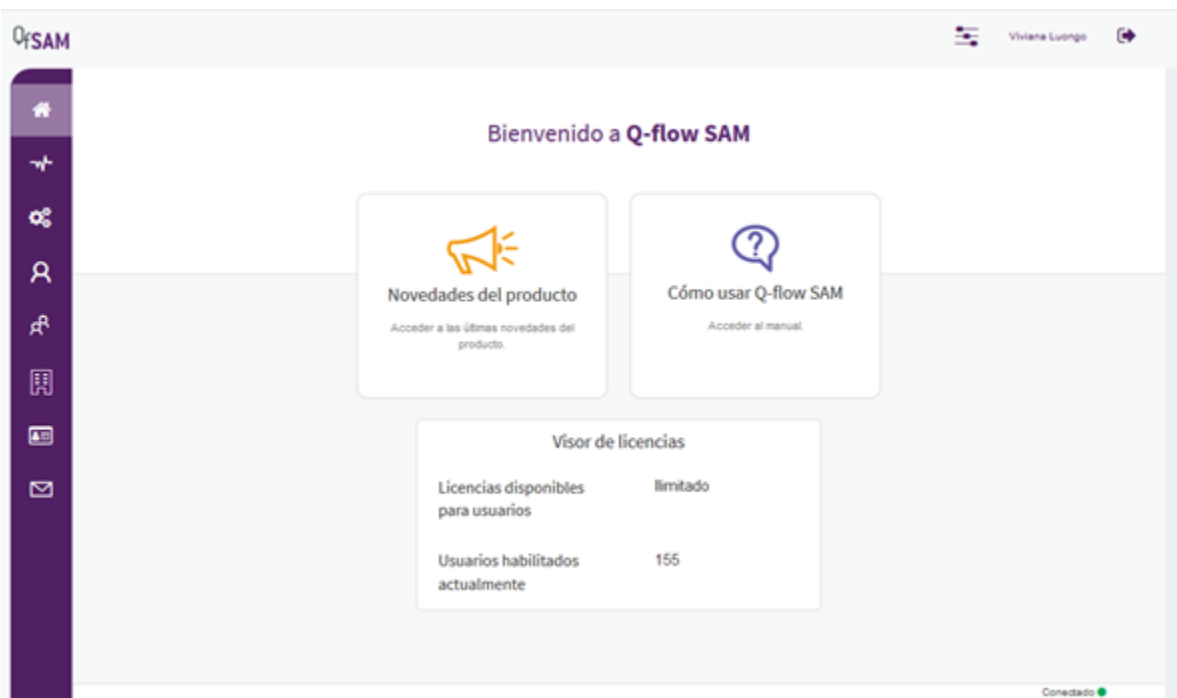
QfSAM

Viviana Luongo

Bienvenido a Q-flow SAM

Novedades del producto

Acceder a las últimas novedades del producto.

Cómo usar Q-flow SAM

Acceder al manual.

Visor de licencias

| | |
|---|---|
| Licencias disponibles para usuarios | Ilimitado |
| Usuarios habilitados actualmente | 155 |

Conectado